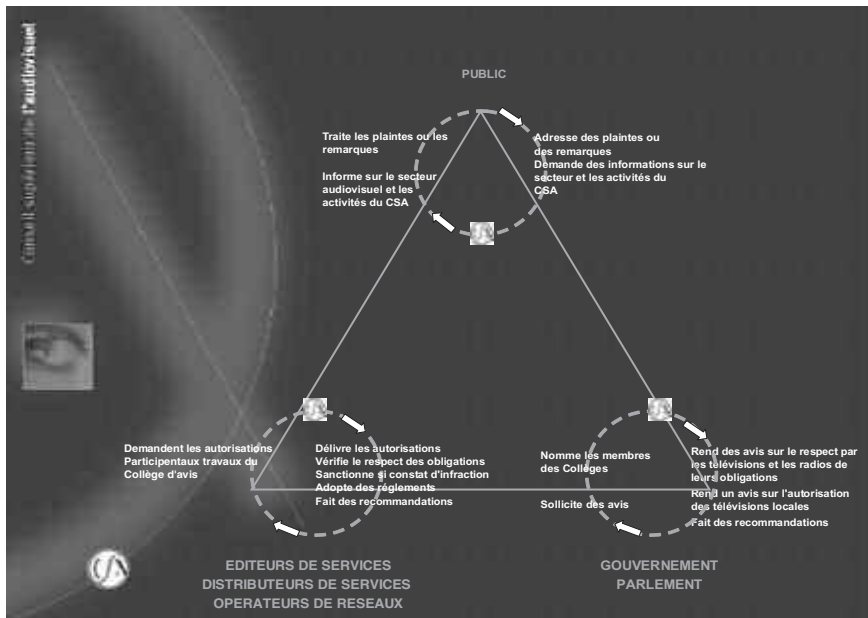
Conseil Supérieur de l'audiovisuel

PUBLIC

Traite les plaintes ou les remarques

Informe sur le secteur audiovisuel et les activités du CSA

Adresse des plaintes ou des remarques
Demande des informations sur le secteur et les activités du CSA

Demandent les autorisations
Participentaux travaux du Collège d'avis

Délivre les autorisations
Vérifie le respect des obligations
Sanctionne si constat d'infraction
Adopte des règlements
Fait des recommandations

Nomme les membres des Collèges

Sollicite des avis

Rend des avis sur le respect par les télévisions et les radios de leurs obligations
Rend un avis sur l'autorisation des télévisions locales
Fait des recommandations

CSA

EDITEURS DE SERVICES
DISTRIBUTEURS DE SERVICES
OPERATEURS DE RESEAUX

GOUVERNEMENT
PARLEMENT